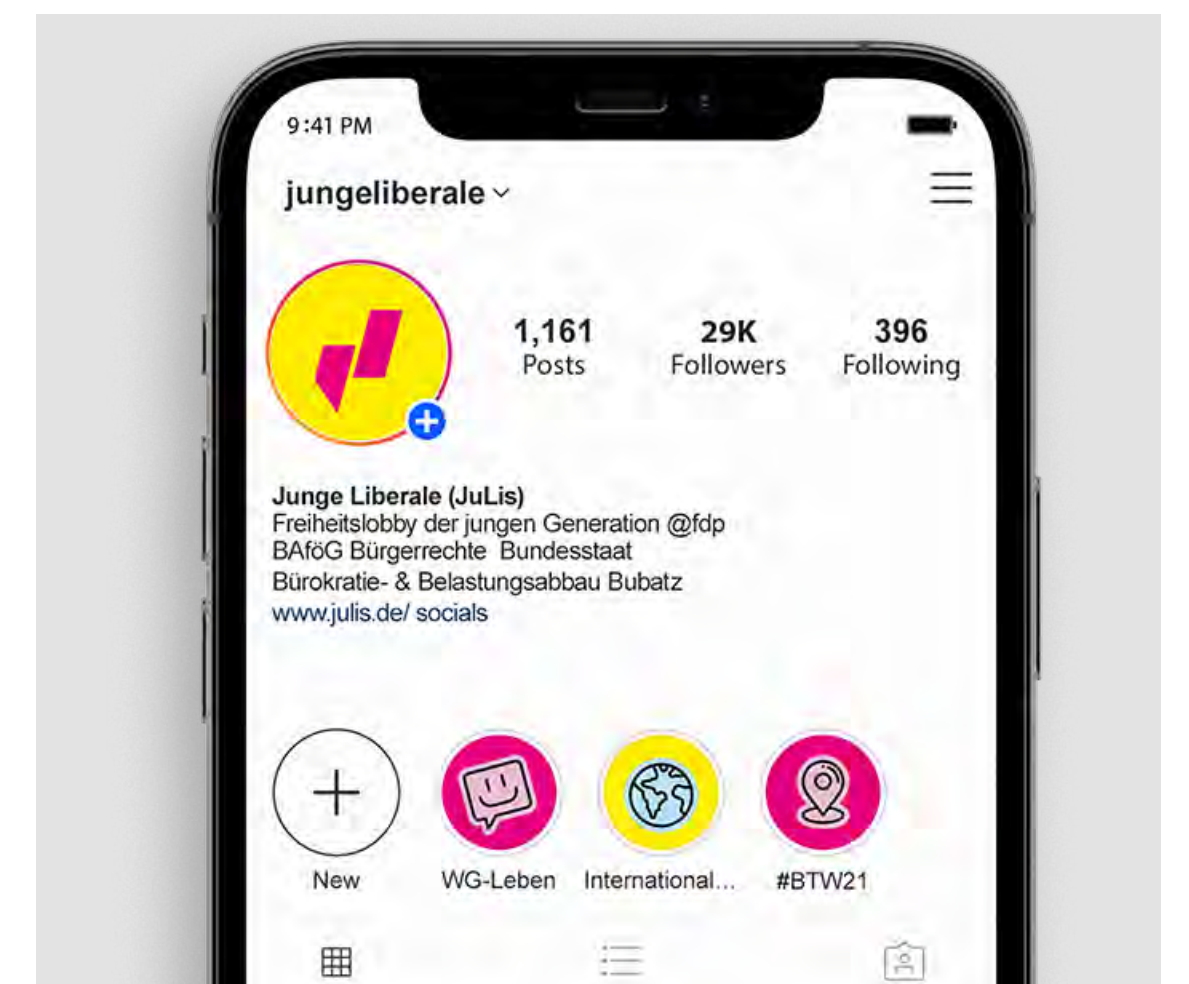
9:41 PM

jungeliberale

1,161
Posts

29K
Followers

396
Following

Junge Liberale (JuLis)
Freiheitslobby der jungen Generation @fdp
BAföG Bürgerrechte Bundesstaat
Bürokratie- & Belastungsabbau Bubatz
www.julis.de/ socials

New
WG-Leben
International...
#BTW21